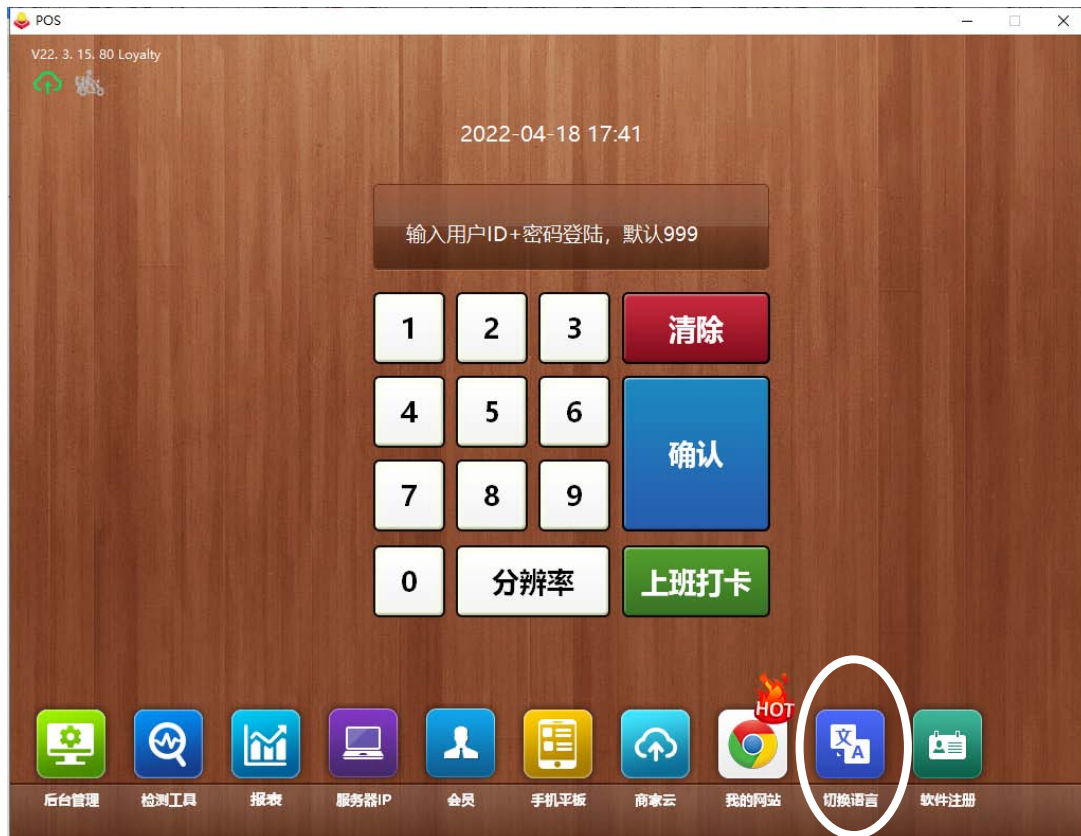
POS

V22. 3. 15. 80 Loyalty

2022-04-18 17:41

输入用户ID+密码登陆，默认999

1
2
3
清除
4
5
6
确认
7
8
9
0
分辨率
上班打卡

HOT

文
A

后台管理
检测工具
报表
服务器IP
会员
手机平板
商家云
我的网站
切换语言
软件注册